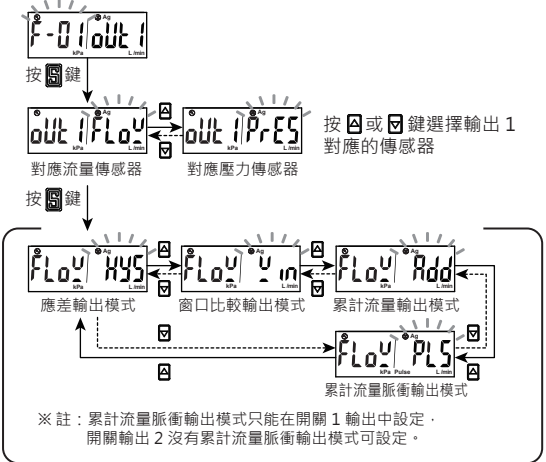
F-01 oUt 1
Ag
kPa L/min
按 S 鍵

oUt 1 FLo
Ag
kPa L/min
oUt 1 PrES
kPa L/min
按 ▲ 或 ▼ 鍵選擇輸出 1 對應的傳感器
對應流量傳感器
對應壓力傳感器
按 S 鍵

FLo HYS
Ag
kPa L/min
應差輸出模式
FLo Win
Ag
kPa L/min
窗口比較輸出模式
FLo Add
Ag
kPa L/min
累計流量輸出模式
FLo PLS
Ag
kPa Pulse L/min
累計流量脈衝輸出模式

※ 註：累計流量脈衝輸出模式只能在開關 1 輸出中設定．
開關輸出 2 沒有累計流量脈衝輸出模式可設定。